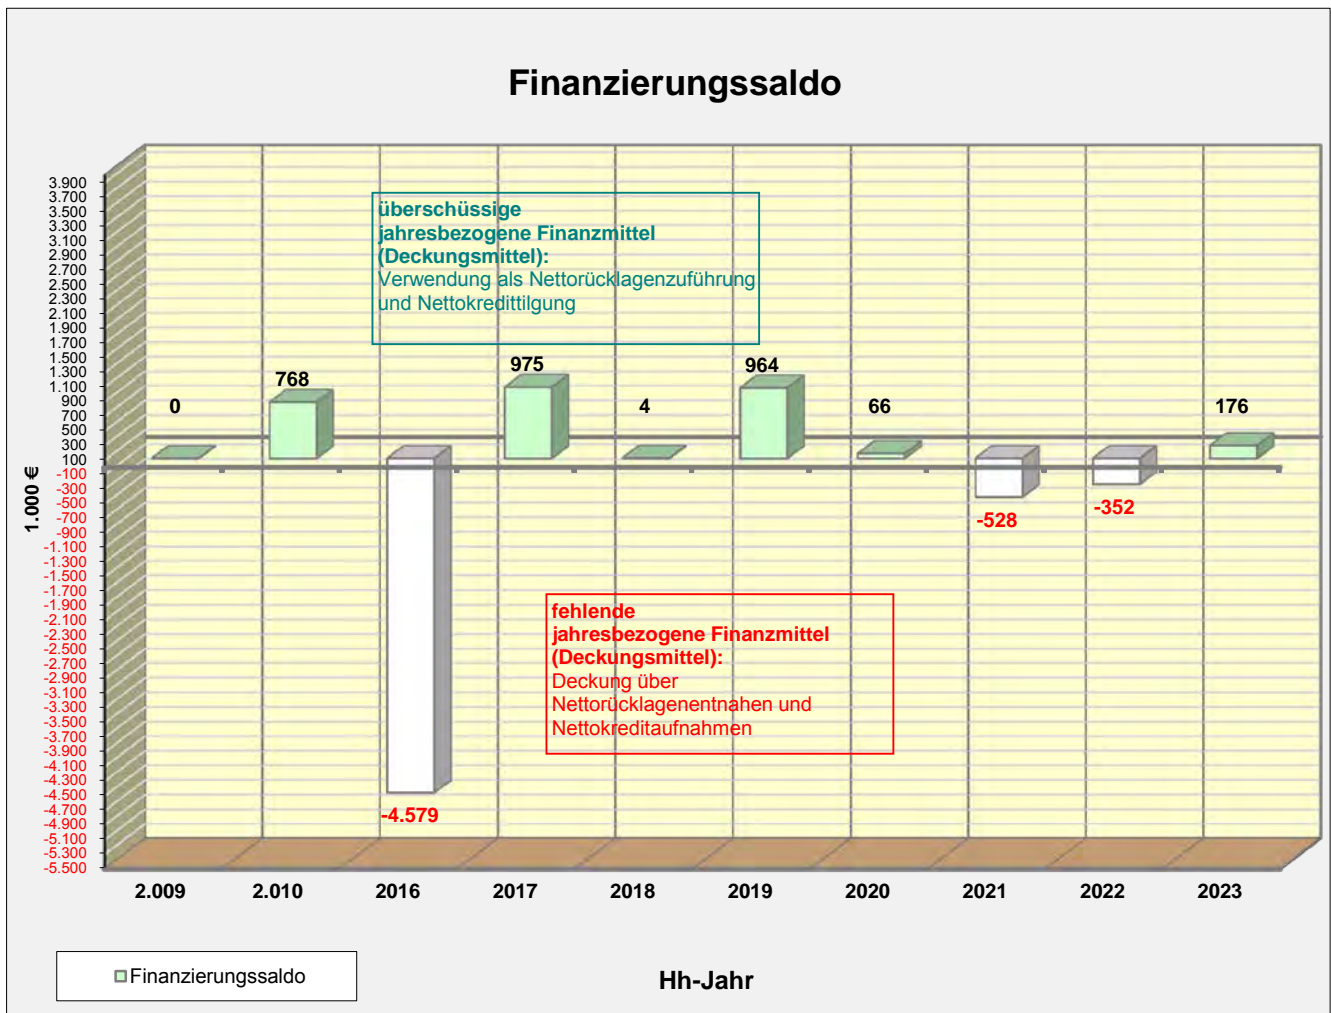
Finanzierungssaldo

überschüssige jahresbezogene Finanzmittel (Deckungsmittel):
Verwendung als Nettorücklagenzuführung und Nettokredittilgung

3.900
3.700
3.500
3.300
3.100
2.900
2.700
2.500
2.300
2.100
1.900
1.700
1.500
1.300
1.100
900
700
500
300
100
-100
-300
-500
-700
-900
-1.100
-1.300
-1.500
-1.700
-1.900
-2.100
-2.300
-2.500
-2.700
-2.900
-3.100
-3.300
-3.500
-3.700
-3.900
-4.100
-4.300
-4.500
-4.700
-4.900
-5.100
-5.300
-5.500

1.000 €

0
768
-4.579
975
4
964
66
-528
-352
176

fehlende jahresbezogene Finanzmittel (Deckungsmittel):
Deckung über Nettorücklagenentnahen und Nettokreditaufnahmen

2.009
2.010
2016
2017
2018
2019
2020
2021
2022
2023

Finanzierungssaldo

Hh-Jahr